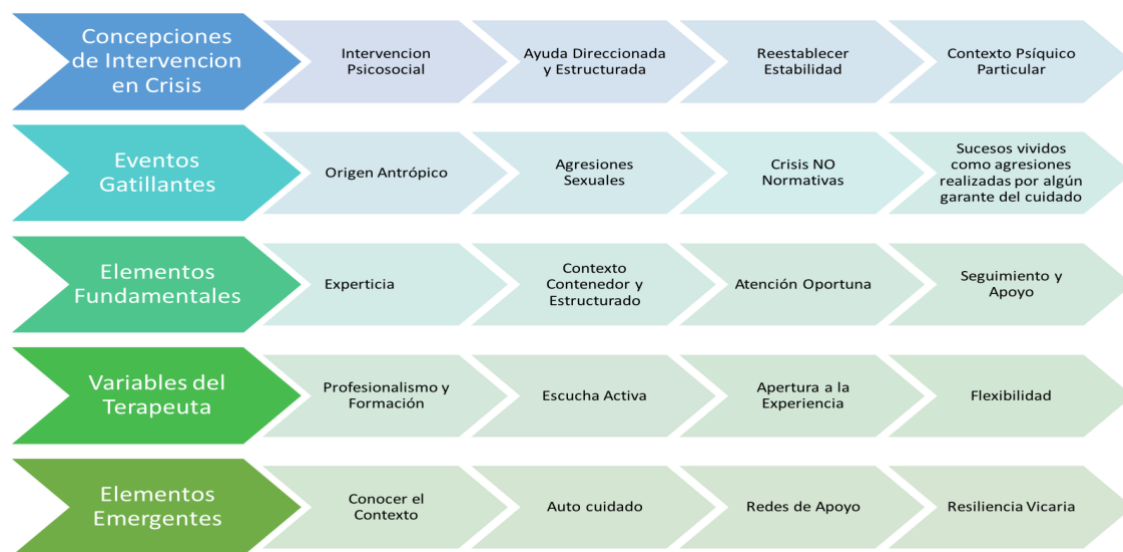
Concepciones de Intervencion en Crisis

Intervencion Psicosocial

Ayuda Direccionada y Estructurada

Reestablecer Estabilidad

Contexto Psíquico Particular

Eventos Gatillantes

Origen Antrópico

Agresiones Sexuales

Crisis NO Normativas

Sucesos vividos como agresiones realizadas por algún garante del cuidado

Elementos Fundamentales

Experticia

Contexto Contenedor y Estructurado

Atención Oportuna

Seguimiento y Apoyo

Variables del Terapeuta

Profesionalismo y Formación

Escucha Activa

Apertura a la Experiencia

Flexibilidad

Elementos Emergentes

Conocer el Contexto

Auto cuidado

Redes de Apoyo

Resiliencia Vicaria